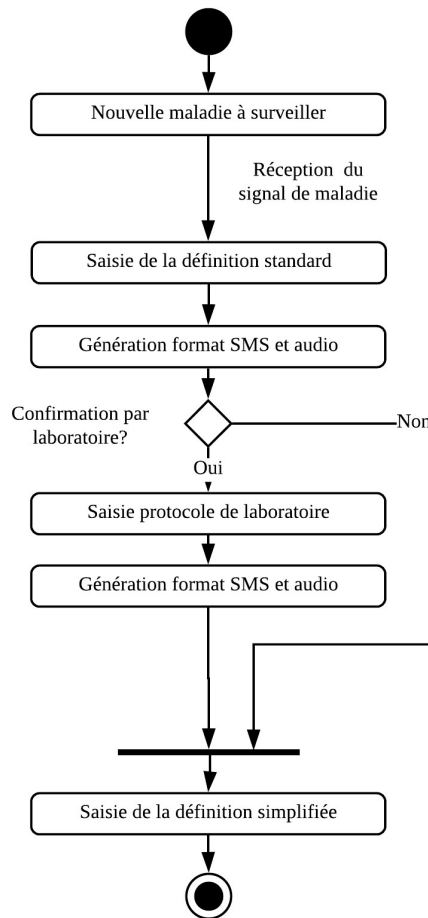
Nouvelle maladie à surveiller

Réception du signal de maladie

Saisie de la définition standard

Génération format SMS et audio

Confirmation par laboratoire?

Non

Oui

Saisie protocole de laboratoire

Génération format SMS et audio

Saisie de la définition simplifiée